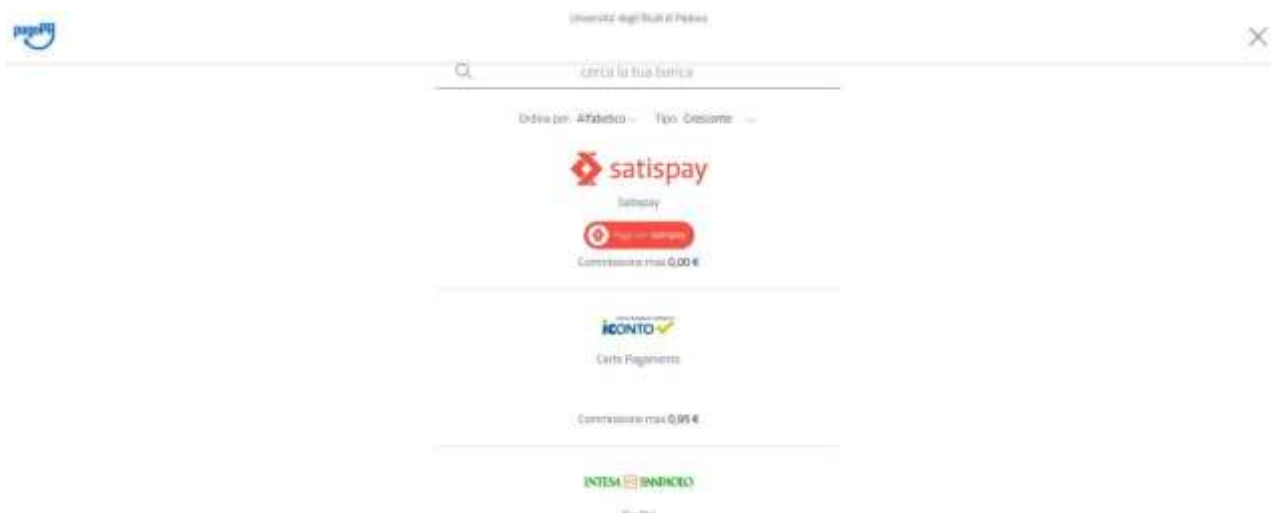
pagoPA

Università degli Studi di Padova

×

cerca la tua banca

Ordina per: Alfabetico Tipo: Crescente

satispay

Satispay

Paga con Satispay

Commissione max 0,00 €

IoCONTO

Carte Pagamento

Commissione max 0,95 €

INTESA SNNPAOLO

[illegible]